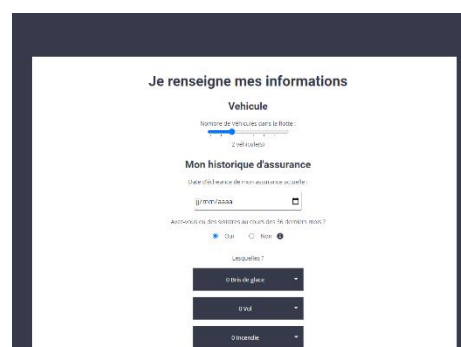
Je renseigne mes informations

Vehicule

Nombre de véhicules dans la flotte :

2 véhicule(s)

Mon historique d'assurance

Date d'échéance de mon assurance actuelle :

jj/mm/aaaa

Avez-vous eu des sinistres au cours des 36 derniers mois ?

Oui Non

Lesquelles ?

0 Bris de glace

0 Vol

0 Incendie